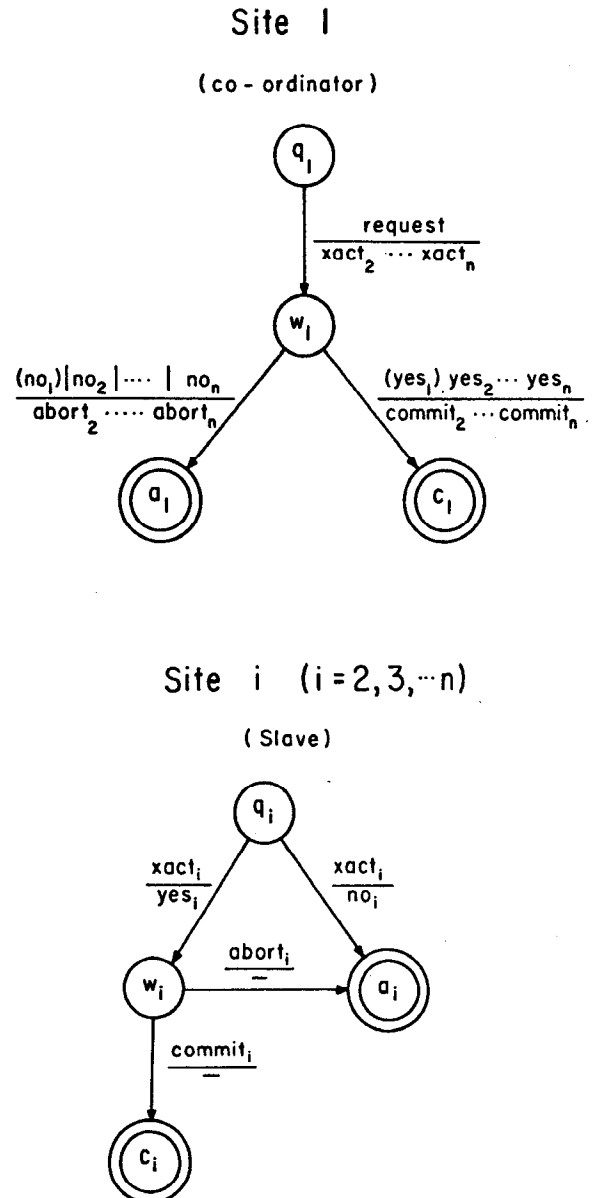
Site 1

(co-ordinator)

$q_1$

$\frac{\text{request}}{xact_2 \cdots xact_n}$

$w_1$

$\frac{(no_1)|no_2|\cdots|no_n}{abort_2 \cdots abort_n}$

$\frac{(yes_1)\ yes_2 \cdots yes_n}{commit_2 \cdots commit_n}$

$a_1$

$c_1$

Site i $(i=2,3,\cdots n)$

(Slave)

$q_i$

$\frac{xact_i}{yes_i}$

$\frac{xact_i}{no_i}$

$w_i$

$\frac{abort_i}{-}$

$a_i$

$\frac{commit_i}{-}$

$c_i$